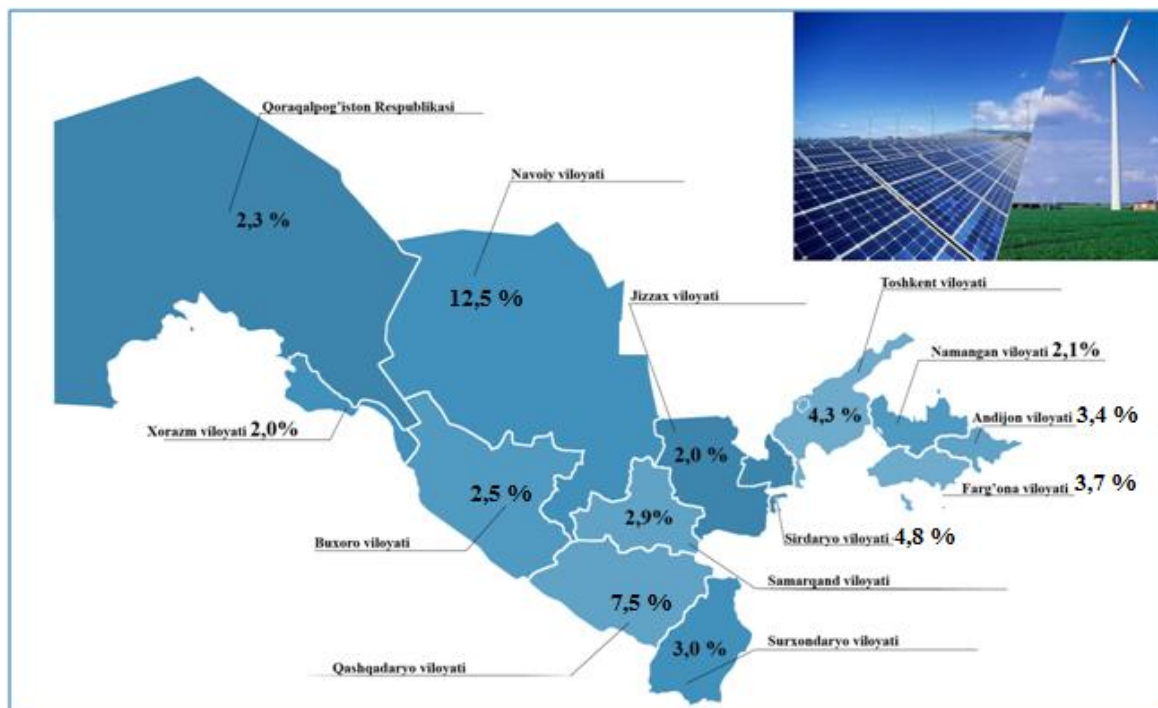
Qoraqalpog'iston Respublikasi

2,3 %

Navoiy viloyati

12,5 %

Jizzax viloyati

Toshkent viloyati

Namangan viloyati 2,1%

4,3 %

Andijon viloyati 3,4 %

Xorazm viloyati 2,0%

2,0 %

Farg'ona viloyati 3,7 %

2,5 %

2,9%

Sirdaryo viloyati 4,8 %

Buxoro viloyati

Samarqand viloyati

7,5 %

3,0 %

Surxondaryo viloyati

Qashqadaryo viloyati